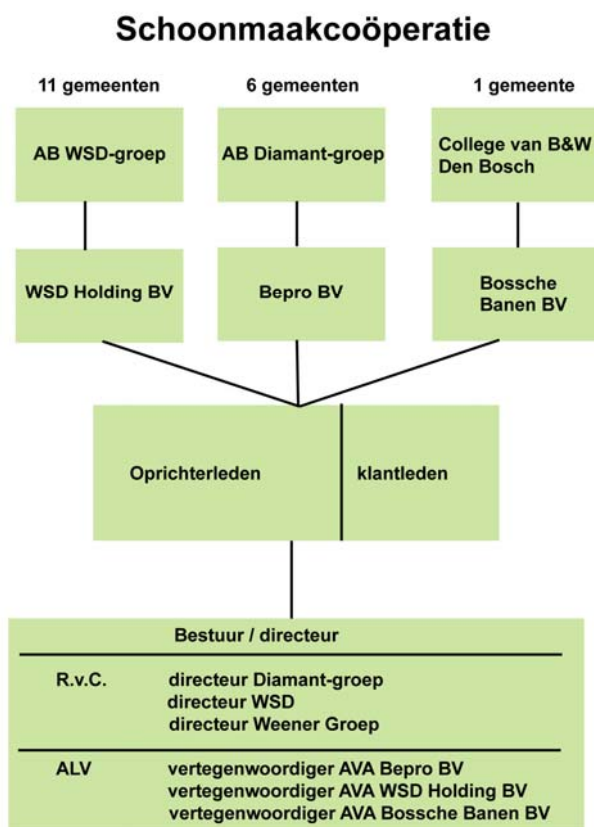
Schoonmaakcoöperatie

11 gemeenten

6 gemeenten

1 gemeente

AB WSD-groep

AB Diamant-groep

College van B&W Den Bosch

WSD Holding BV

Bepro BV

Bossche Banen BV

Oprichterleden

klantleden

Bestuur / directeur

R.v.C.
directeur Diamant-groep
directeur WSD
directeur Weener Groep

ALV
vertegenwoordiger AVA Bepro BV
vertegenwoordiger AVA WSD Holding BV
vertegenwoordiger AVA Bossche Banen BV